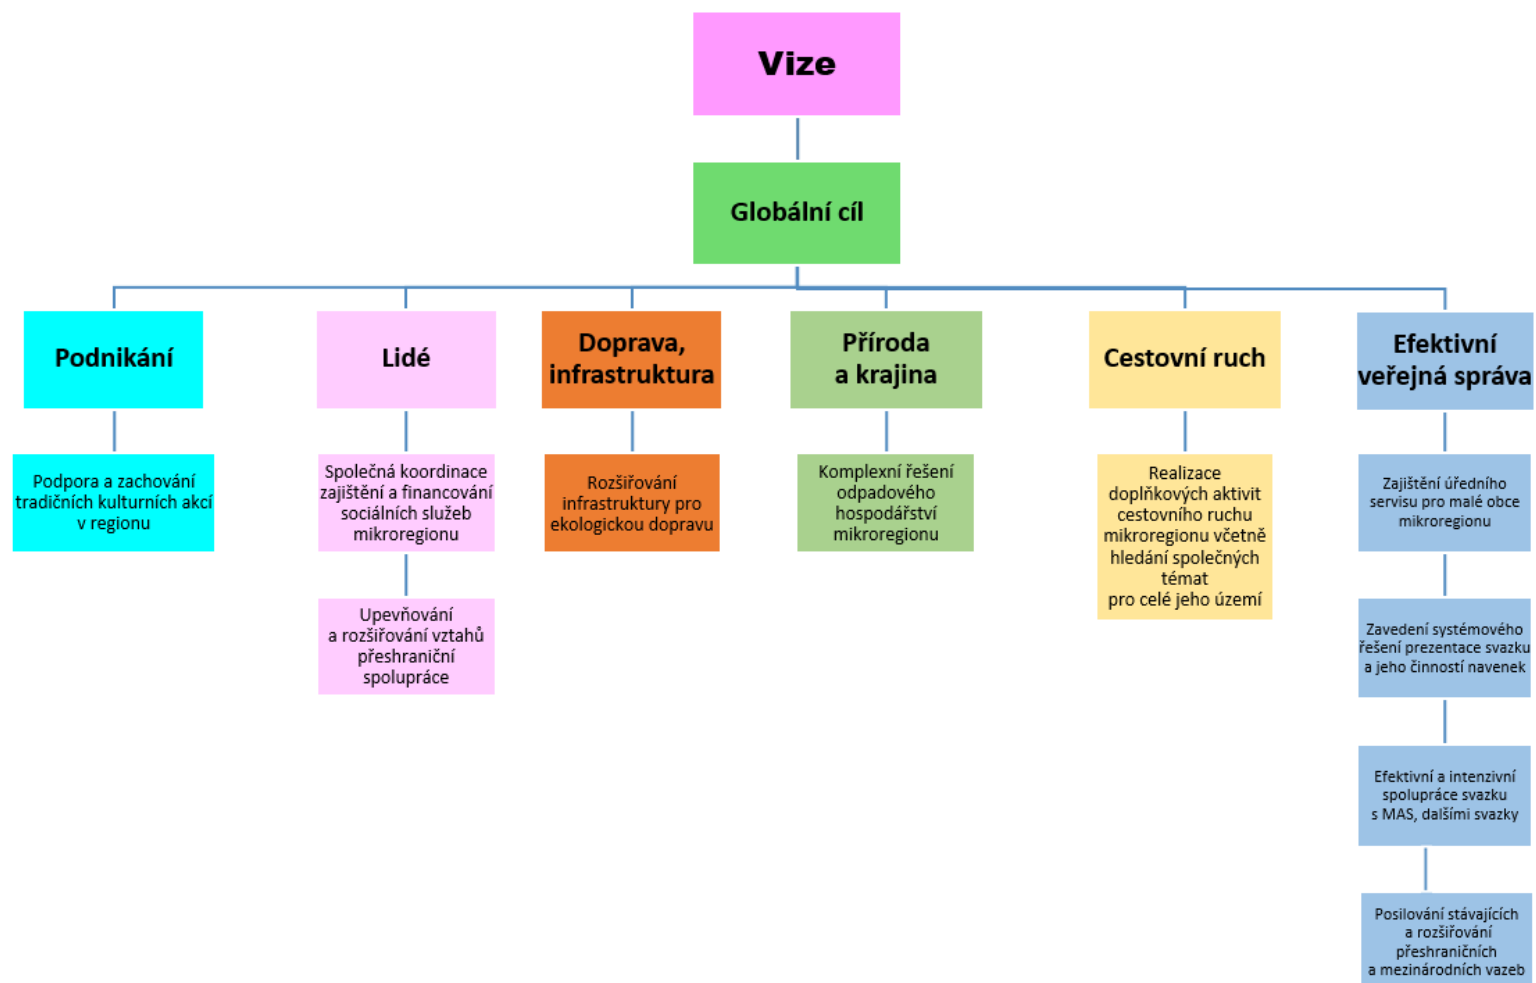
Vize

Globální cíl

Podnikání

Podpora a zachování tradičních kulturních akcí v regionu

Lidé

Společná koordinace zajištění a financování sociálních služeb mikroregionu

Upevňování a rozšiřování vztahů přeshraniční spolupráce

Doprava, infrastruktura

Rozšiřování infrastruktury pro ekologickou dopravu

Příroda a krajina

Komplexní řešení odpadového hospodářství mikroregionu

Cestovní ruch

Realizace doplňkových aktivit cestovního ruchu mikroregionu včetně hledání společných témat pro celé jeho území

Efektivní veřejná správa

Zajištění úředního servisu pro malé obce mikroregionu

Zavedení systémového řešení prezentace svazku a jeho činností navenek

Efektivní a intenzivní spolupráce svazku s MAS, dalšími svazky

Posilování stávajících a rozšiřování přeshraničních a mezinárodních vazeb